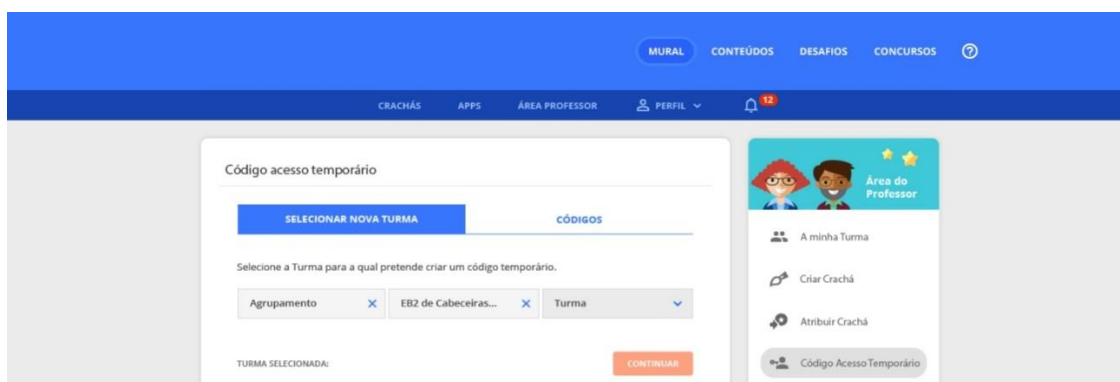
MURAL CONTEÚDOS DESAFIOS CONCURSOS

CRACHÁS APPS ÁREA PROFESSOR PERFIL 12

Código acesso temporário

SELECIONAR NOVA TURMA | CÓDIGOS

Selecione a Turma para a qual pretende criar um código temporário.

Agrupamento × EB2 de Cabeceiras... × Turma

TURMA SELECIONADA:

CONTINUAR

Área do Professor

A minha Turma

Criar Crachá

Atribuir Crachá

Código Acesso Temporário